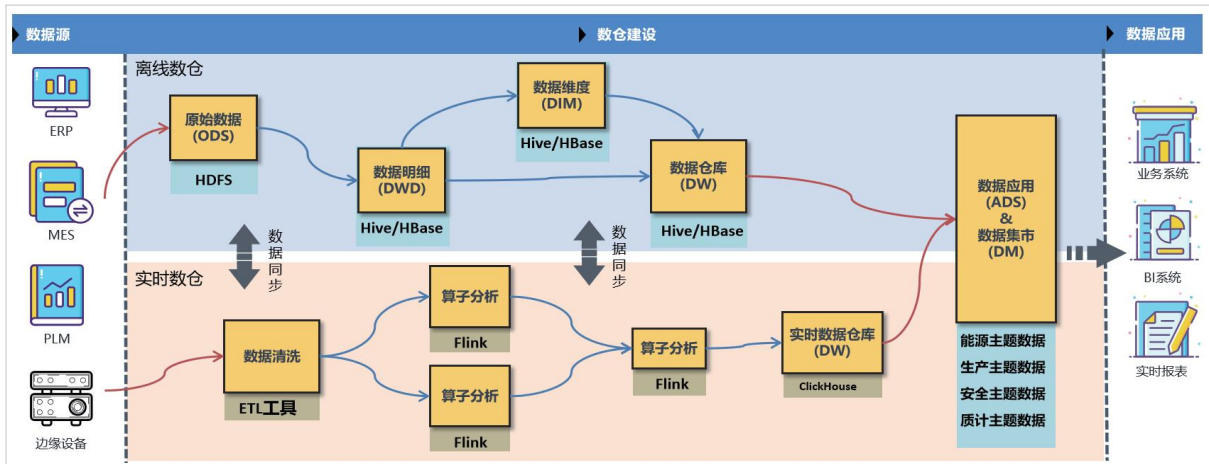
数据源

数仓建设

数据应用

ERP

MES

PLM

边缘设备

离线数仓

原始数据 (ODS)

HDFS

数据明细 (DWD)

Hive/HBase

数据维度 (DIM)

Hive/HBase

数据仓库 (DW)

Hive/HBase

数据同步

数据同步

实时数仓

数据清洗

ETL工具

算子分析

Flink

算子分析

Flink

算子分析

Flink

实时数据仓库 (DW)

ClickHouse

数据应用 (ADS) & 数据集市 (DM)

能源主题数据
生产主题数据
安全主题数据
质计主题数据

业务系统

BI系统

实时报表